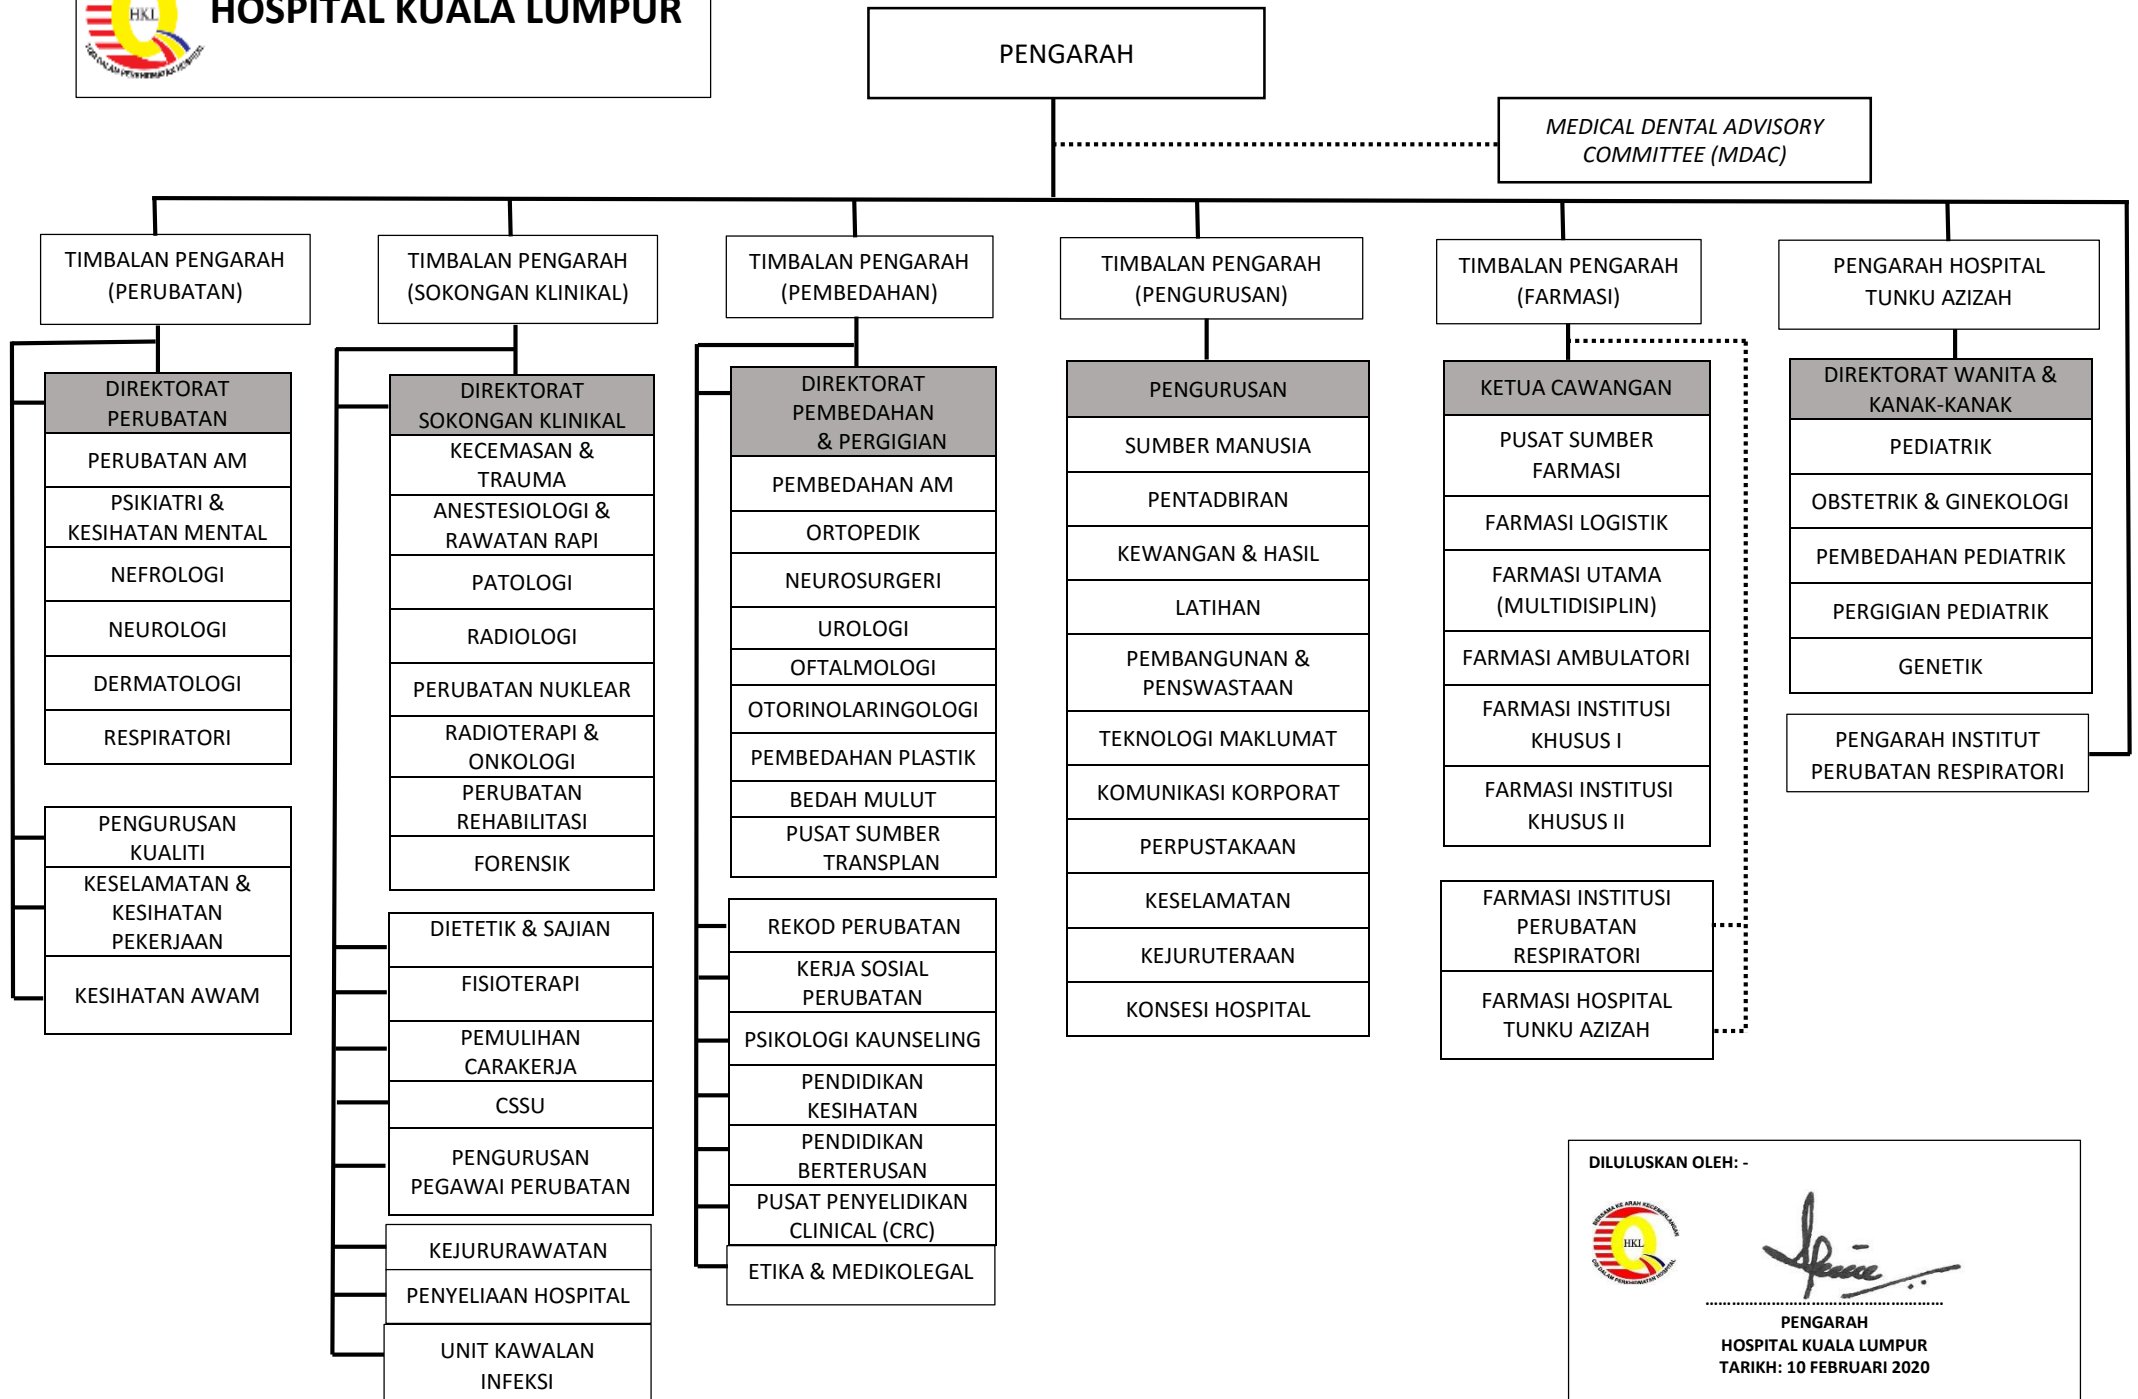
HKL

HOSPITAL KUALA LUMPUR

PENGARAH

MEDICAL DENTAL ADVISORY COMMITTEE (MDAC)

TIMBALAN PENGARAH (PERUBATAN)

DIREKTORAT PERUBATAN
PERUBATAN AM
PSIKIATRI & KESIHATAN MENTAL
NEFROLOGI
NEUROLOGI
DERMATOLOGI
RESPIRATORI

PENGURUSAN KUALITI
KESELAMATAN & KESIHATAN PEKERJAAN
KESIHATAN AWAM

TIMBALAN PENGARAH (SOKONGAN KLINIKAL)

DIREKTORAT SOKONGAN KLINIKAL
KECEMASAN & TRAUMA
ANESTESIOLOGI & RAWATAN RAPI
PATOLOGI
RADIOLOGI
PERUBATAN NUKLEAR
RADIOTERAPI & ONKOLOGI
PERUBATAN REHABILITASI
FORENSIK

DIETETIK & SAJIAN
FISIOTERAPI
PEMULIHAN CARAKERJA
CSSU
PENGURUSAN PEGAWAI PERUBATAN

KEJURURAWATAN
PENYELIAAN HOSPITAL
UNIT KAWALAN INFEKSI

TIMBALAN PENGARAH (PEMBEDAHAN)

DIREKTORAT PEMBEDAHAN & PERGIGIAN
PEMBEDAHAN AM
ORTOPEDIK
NEUROSURGERI
UROLOGI
OFTALMOLOGI
OTORINOLARINGOLOGI
PEMBEDAHAN PLASTIK
BEDAH MULUT
PUSAT SUMBER TRANSPLAN

REKOD PERUBATAN
KERJA SOSIAL PERUBATAN
PSIKOLOGI KAUNSELING
PENDIDIKAN KESIHATAN
PENDIDIKAN BERTERUSAN
PUSAT PENYELIDIKAN CLINICAL (CRC)
ETIKA & MEDIKOLEGAL

TIMBALAN PENGARAH (PENGURUSAN)

PENGURUSAN
SUMBER MANUSIA
PENTADBIRAN
KEWANGAN & HASIL
LATIHAN
PEMBANGUNAN & PENSWASTAAN
TEKNOLOGI MAKLUMAT
KOMUNIKASI KORPORAT
PERPUSTAKAAN
KESELAMATAN
KEJURUTERAAN
KONSESI HOSPITAL

TIMBALAN PENGARAH (FARMASI)

KETUA CAWANGAN
PUSAT SUMBER FARMASI
FARMASI LOGISTIK
FARMASI UTAMA (MULTIDISIPLIN)
FARMASI AMBULATORI
FARMASI INSTITUSI KHUSUS I
FARMASI INSTITUSI KHUSUS II

FARMASI INSTITUSI PERUBATAN RESPIRATORI
FARMASI HOSPITAL TUNKU AZIZAH

PENGARAH HOSPITAL TUNKU AZIZAH

DIREKTORAT WANITA & KANAK-KANAK
PEDIATRIK
OBSTETRIK & GINEKOLOGI
PEMBEDAHAN PEDIATRIK
PERGIGIAN PEDIATRIK
GENETIK

PENGARAH INSTITUT PERUBATAN RESPIRATORI

DILULUSKAN OLEH: -
HKL
PENGARAH
HOSPITAL KUALA LUMPUR
TARIKH: 10 FEBRUARI 2020